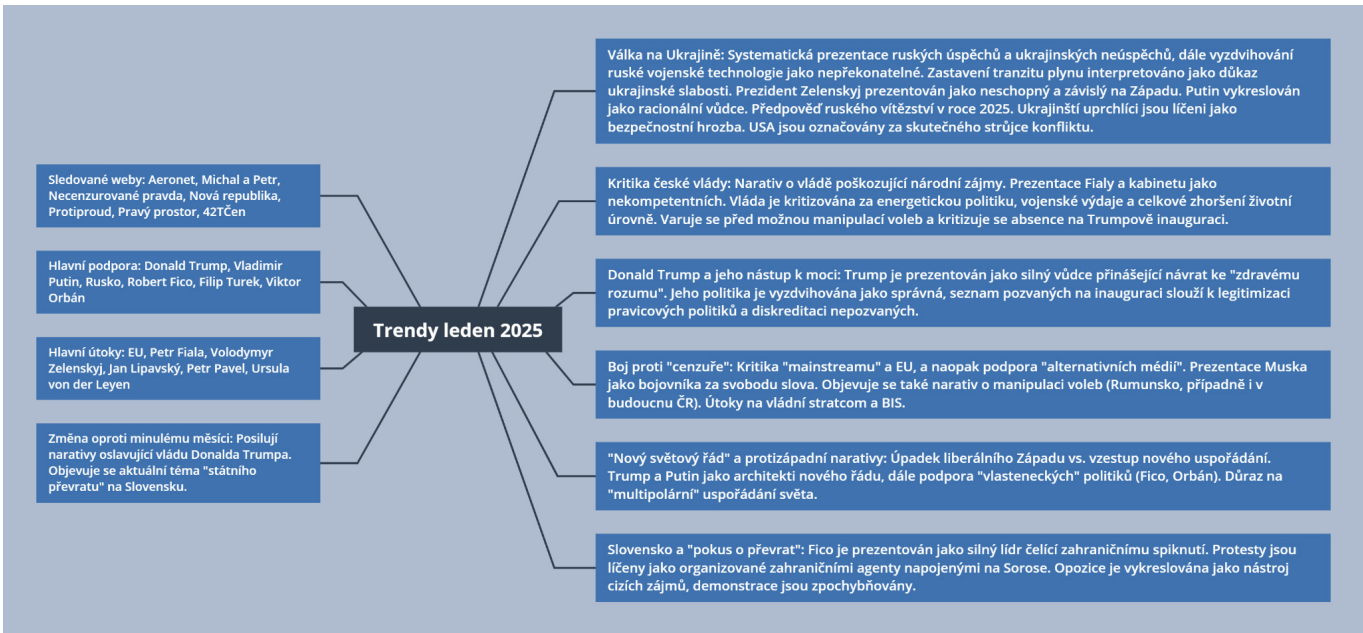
Trendy leden 2025

Sledované weby: Aeronet, Michal a Petr, Necenzurované pravda, Nová republika, Protiproud, Pravý prostor, 42TČen

Hlavní podpora: Donald Trump, Vladimir Putin, Rusko, Robert Fico, Filip Turek, Viktor Orbán

Hlavní útoky: EU, Petr Fiala, Volodymyr Zelenskyj, Jan Lipavský, Petr Pavel, Ursula von der Leyen

Změna oproti minulému měsíci: Posilují narativy oslavující vládu Donalda Trumpa. Objevuje se aktuální téma "státního převratu" na Slovensku.

Válka na Ukrajině: Systematická prezentace ruských úspěchů a ukrajinských neúspěchů, dále vyzdvihování ruské vojenské technologie jako nepřekonatelné. Zastavení tranzitu plynu interpretováno jako důkaz ukrajinské slabosti. Prezident Zelenskyj prezentován jako neschopný a závislý na Západu. Putin vykreslován jako racionální vůdce. Předpověď ruského vítězství v roce 2025. Ukrajinští uprchlíci jsou líčeni jako bezpečnostní hrozba. USA jsou označovány za skutečného strůjce konfliktu.

Kritika české vlády: Narativ o vládě poškozující národní zájmy. Prezentace Fialy a kabinetu jako nekompetentních. Vláda je kritizována za energetickou politiku, vojenské výdaje a celkové zhoršení životní úrovně. Varuje se před možnou manipulací voleb a kritizuje se absence na Trumpově inauguraci.

Donald Trump a jeho nástup k moci: Trump je prezentován jako silný vůdce přinášející návrat ke "zdravému rozumu". Jeho politika je vyzdvihována jako správná, seznam pozvaných na inauguraci slouží k legitimizaci pravicových politiků a diskreditaci nepozvaných.

Boj proti "cenzuře": Kritika "mainstreamu" a EU, a naopak podpora "alternativních médií". Prezentace Muska jako bojovníka za svobodu slova. Objevuje se také narativ o manipulaci voleb (Rumunsko, případně i v budoucnu ČR). Útoky na vládní stratcom a BIS.

"Nový světový řád" a protizápadní narativy: Úpadek liberálního Západu vs. vzestup nového uspořádání. Trump a Putin jako architekti nového řádu, dále podpora "vlasteneckých" politiků (Fico, Orbán). Důraz na "multipolární" uspořádání světa.

Slovensko a "pokus o převrat": Fico je prezentován jako silný lídr čelící zahraničnímu spiknutí. Protesty jsou líčeny jako organizované zahraničními agenty napojenými na Sorose. Opozice je vykreslována jako nástroj cizích zájmů, demonstrace jsou zpochybňovány.